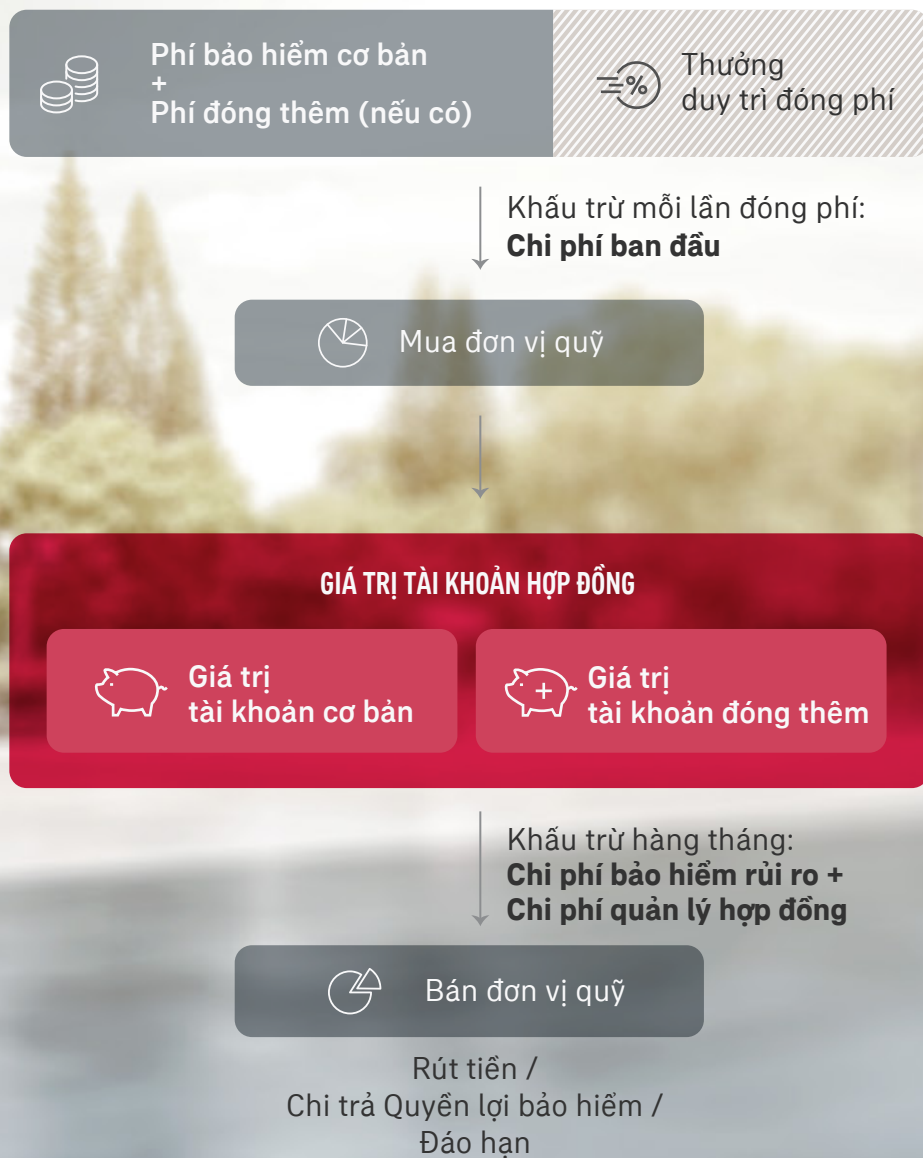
Phí bảo hiểm cơ bản
+
Phí đóng thêm (nếu có)

Thưởng
duy trì đóng phí

Khấu trừ mỗi lần đóng phí:
**Chi phí ban đầu**

Mua đơn vị quỹ

GIÁ TRỊ TÀI KHOẢN HỢP ĐỒNG

Giá trị
tài khoản cơ bản

Giá trị
tài khoản đóng thêm

Khấu trừ hàng tháng:
**Chi phí bảo hiểm rủi ro +**
**Chi phí quản lý hợp đồng**

Bán đơn vị quỹ

Rút tiền /
Chi trả Quyền lợi bảo hiểm /
Đáo hạn